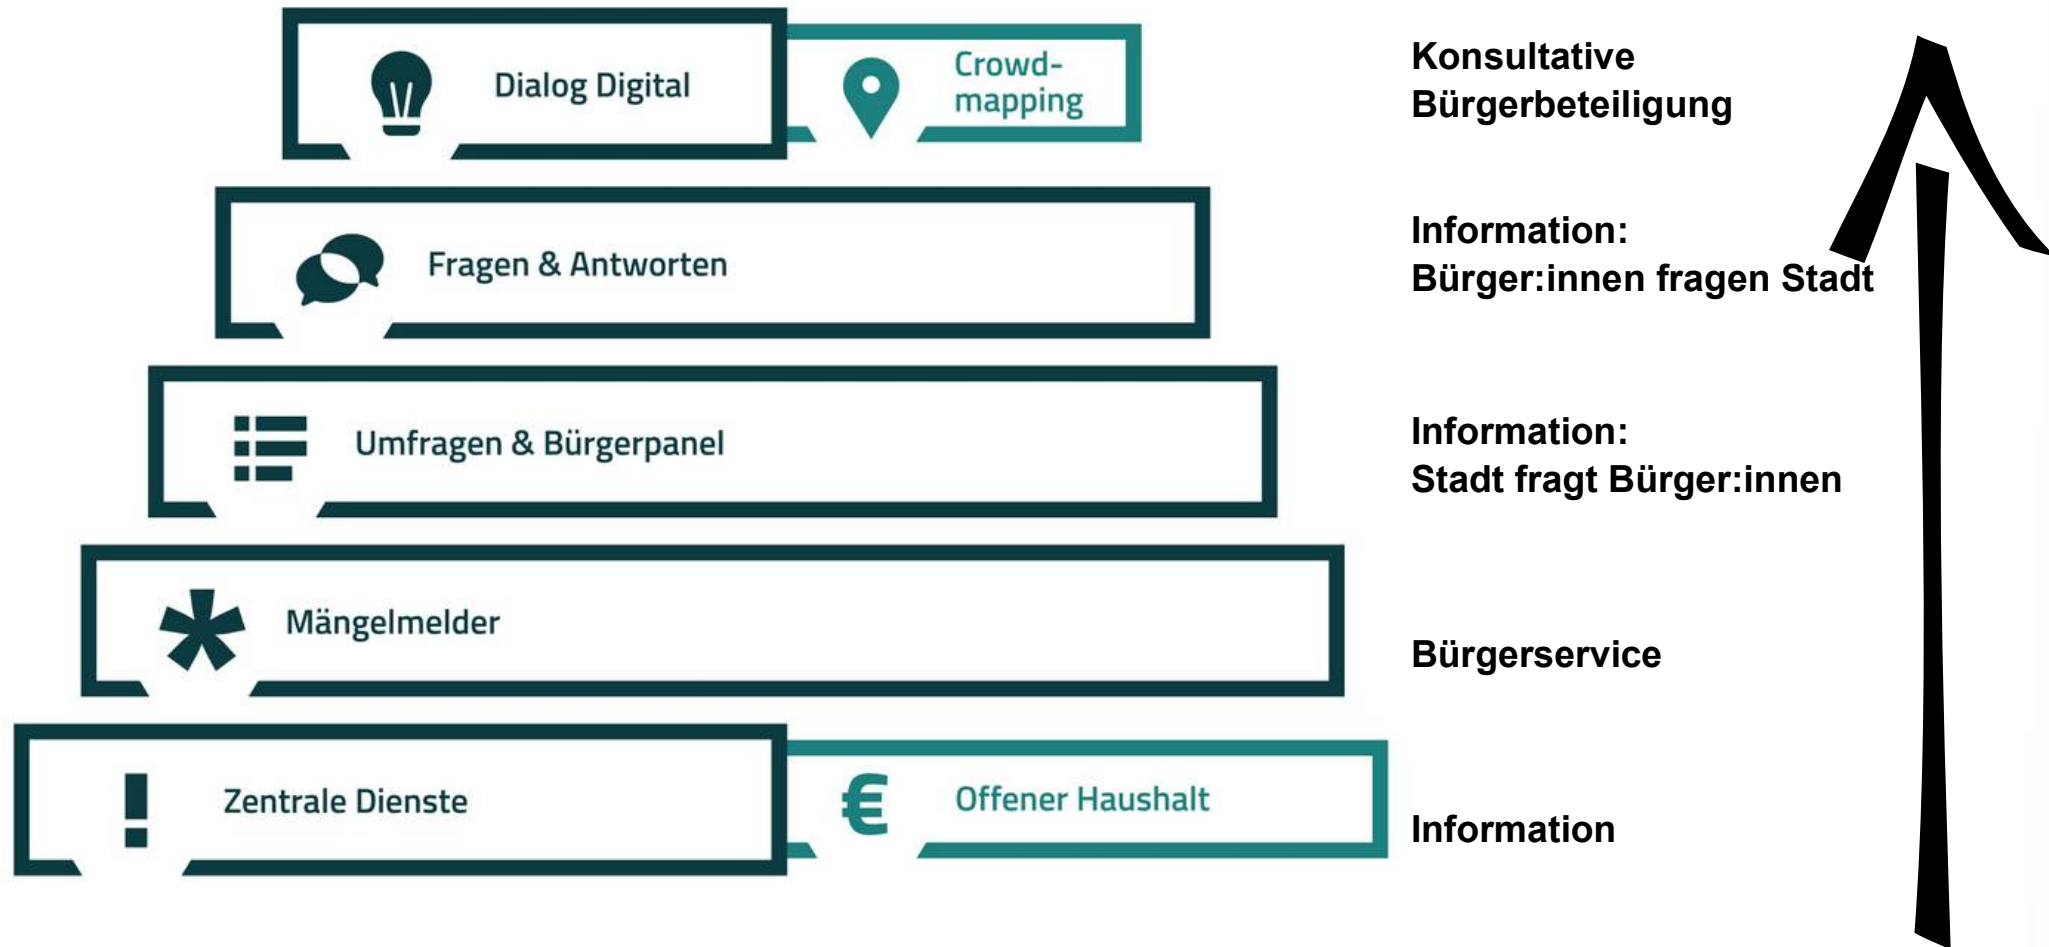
Dialog Digital

Crowd-mapping

Konsultative Bürgerbeteiligung

Fragen & Antworten

Information: Bürger:innen fragen Stadt

Umfragen & Bürgerpanel

Information: Stadt fragt Bürger:innen

Mängelmelder

Bürgerservice

Zentrale Dienste

€

Offener Haushalt

Information